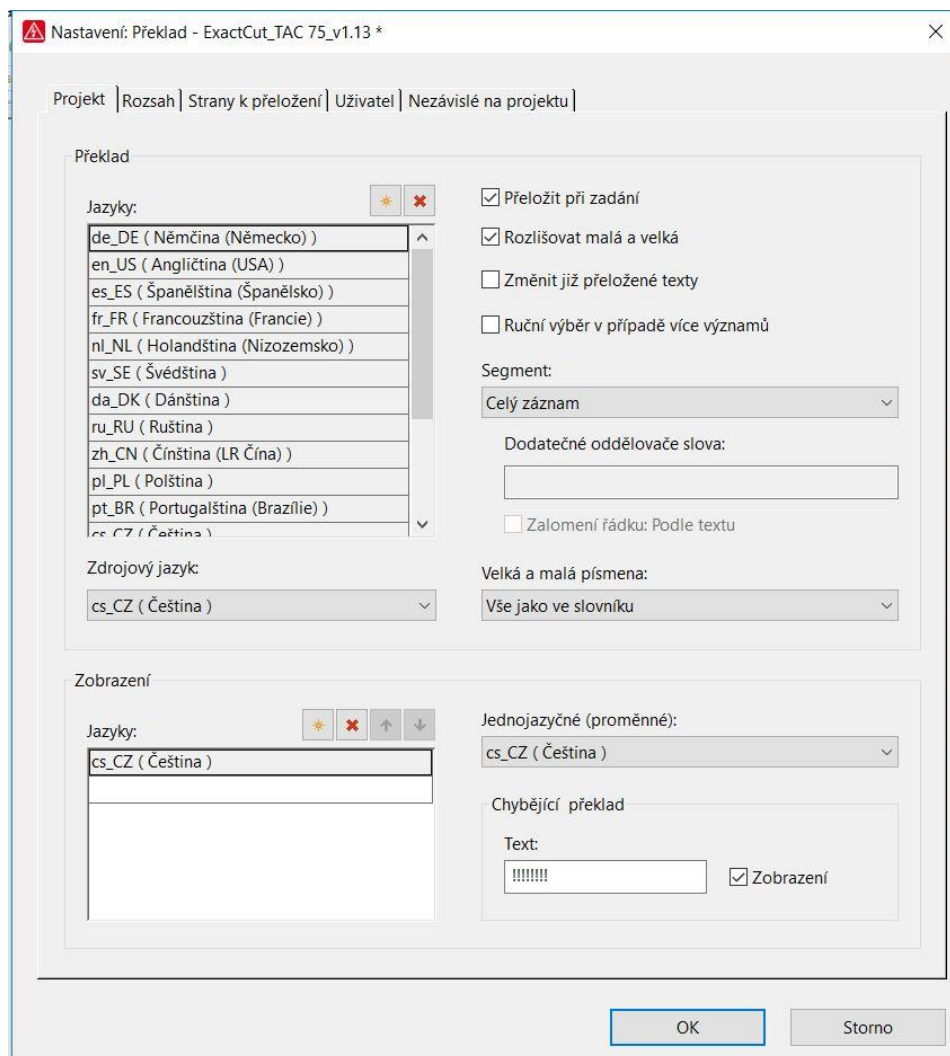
Nastavení: Překlad - ExactCut_TAC 75_v1.13 *

Projekt | Rozsah | Strany k přeložení | Uživatel | Nezávislé na projektu

Překlad

Jazyky:

de_DE ( Němčina (Německo) )
en_US ( Angličtina (USA) )
es_ES ( Španělština (Španělsko) )
fr_FR ( Francouzština (Francie) )
nl_NL ( Holandština (Nizozemsko) )
sv_SE ( Švédština )
da_DK ( Dánština )
ru_RU ( Ruština )
zh_CN ( Čínština (LR Čína) )
pl_PL ( Polština )
pt_BR ( Portugalština (Brazílie) )
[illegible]

Zdrojový jazyk:

cs_CZ ( Čeština )

Přeložit při zadání

Rozlišovat malá a velká

Změnit již přeložené texty

Ruční výběr v případě více významů

Segment:

Celý záznam

Dodatečné oddělovače slova:

Zalomení řádku: Podle textu

Velká a malá písmena:

Vše jako ve slovníku

Zobrazení

Jazyky:

cs_CZ ( Čeština )

Jednojazyčné (proměnné):

cs_CZ ( Čeština )

Chybějící překlad

Text:

!!!!!!!!

Zobrazení

OK

Storno